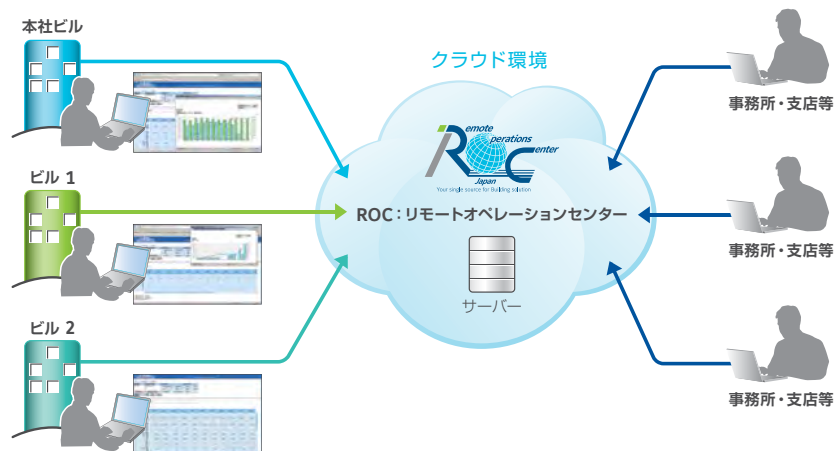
本社ビル

ビル 1

ビル 2

クラウド環境

emote
perations
enter
Japan
Your single source for Building solution

ROC：リモートオペレーションセンター

サーバー

事務所・支店等

事務所・支店等

事務所・支店等